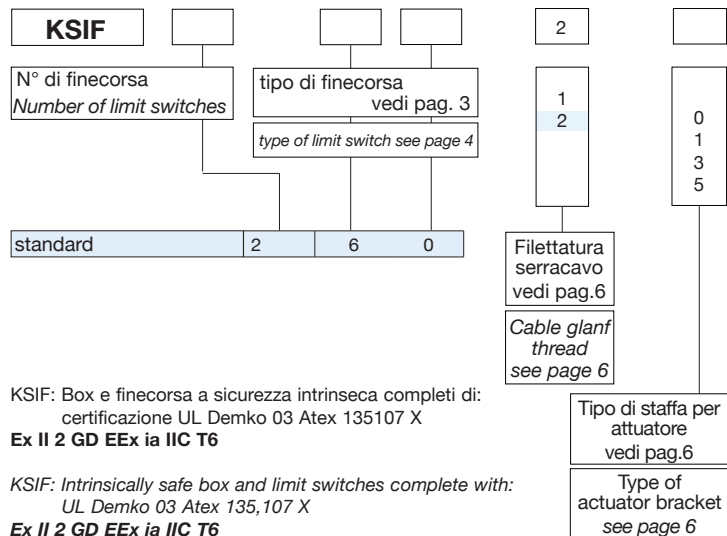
KSIF

2

N° di finecorsa
Number of limit switches

tipo di finecorsa
vedi pag. 3

type of limit switch see page 4

1
2

0
1
3
5

| standard | 2 | 6 | 0 |
|---|---|---|---|

Filettatura serracavo vedi pag.6

Cable glanf thread see page 6

KSIF: Box e finecorsa a sicurezza intrinseca completi di: certificazione UL Demko 03 Atex 135107 X
Ex II 2 GD EEx ia IIC T6

KSIF: Intrinsically safe box and limit switches complete with: UL Demko 03 Atex 135,107 X
Ex II 2 GD EEx ia IIC T6

Tipo di staffa per attuatore
vedi pag.6

Type of actuator bracket
see page 6